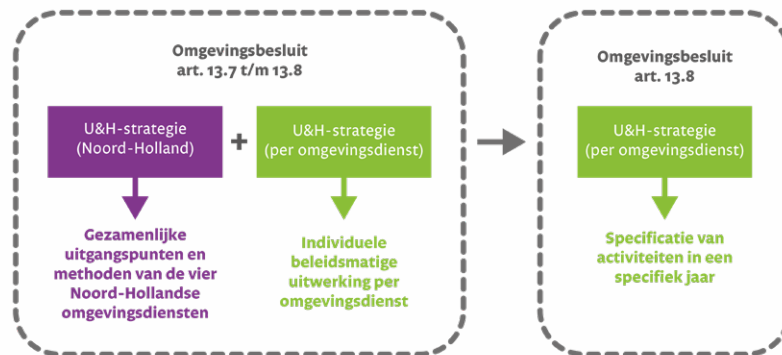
Omgevingsbesluit
art. 13.7 t/m 13.8

U&H-strategie
(Noord-Holland)

+

U&H-strategie
(per omgevingsdienst)

Gezamenlijke uitgangspunten en methoden van de vier Noord-Hollandse omgevingsdiensten

Individuele beleidsmatige uitwerking per omgevingsdienst

Omgevingsbesluit
art. 13.8

U&H-strategie
(per omgevingsdienst)

Specificatie van activiteiten in een specifiek jaar